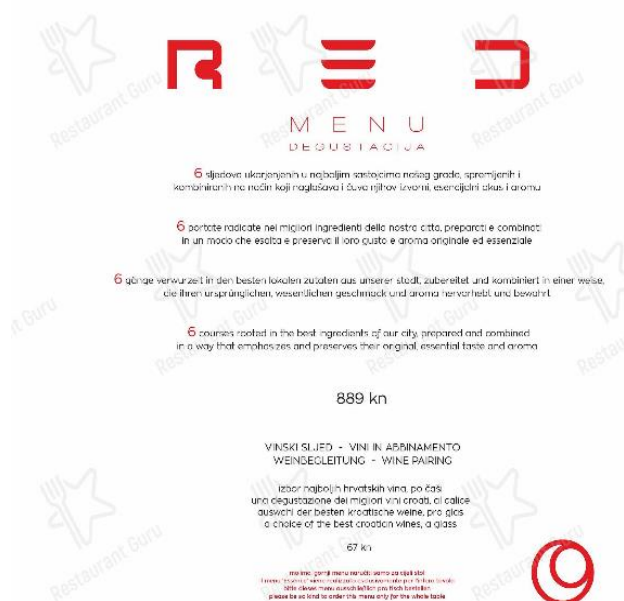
RED

MENU
DEGUSTACIJA

6 sljedova ukorijenjenih u najboljim sastojcima našeg grada, spremljenih i kombiniranih na način koji naglašava i čuva njihov izvorni, esencijalni okus i aromu

6 portate radicate nei migliori ingredienti della nostra città, preparati e combinati in un modo che esalta e preserva il loro gusto e aroma originale ed essenziale

6 gänge verwurzelt in den besten lokalen zutaten aus unserer stadt, zubereitet und kombiniert in einer weise, die ihren ursprünglichen, wesentlichen geschmack und aroma hervorhebt und bewahrt

6 courses rooted in the best ingredients of our city, prepared and combined in a way that emphasizes and preserves their original, essential taste and aroma

889 kn

VINSKI SLIJED - VINI IN ABBINAMENTO
WEINBEGLEITUNG - WINE PAIRING

izbor najboljih hrvatskih vina, po čaši
una degustazione dei migliori vini croati, al calice
auswahl der besten kroatische weine, pro glas
a choice of the best croatian wines, a glass

67 kn

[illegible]
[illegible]
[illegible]
please be so kind to order this menu only for the whole table

Restaurant Guru